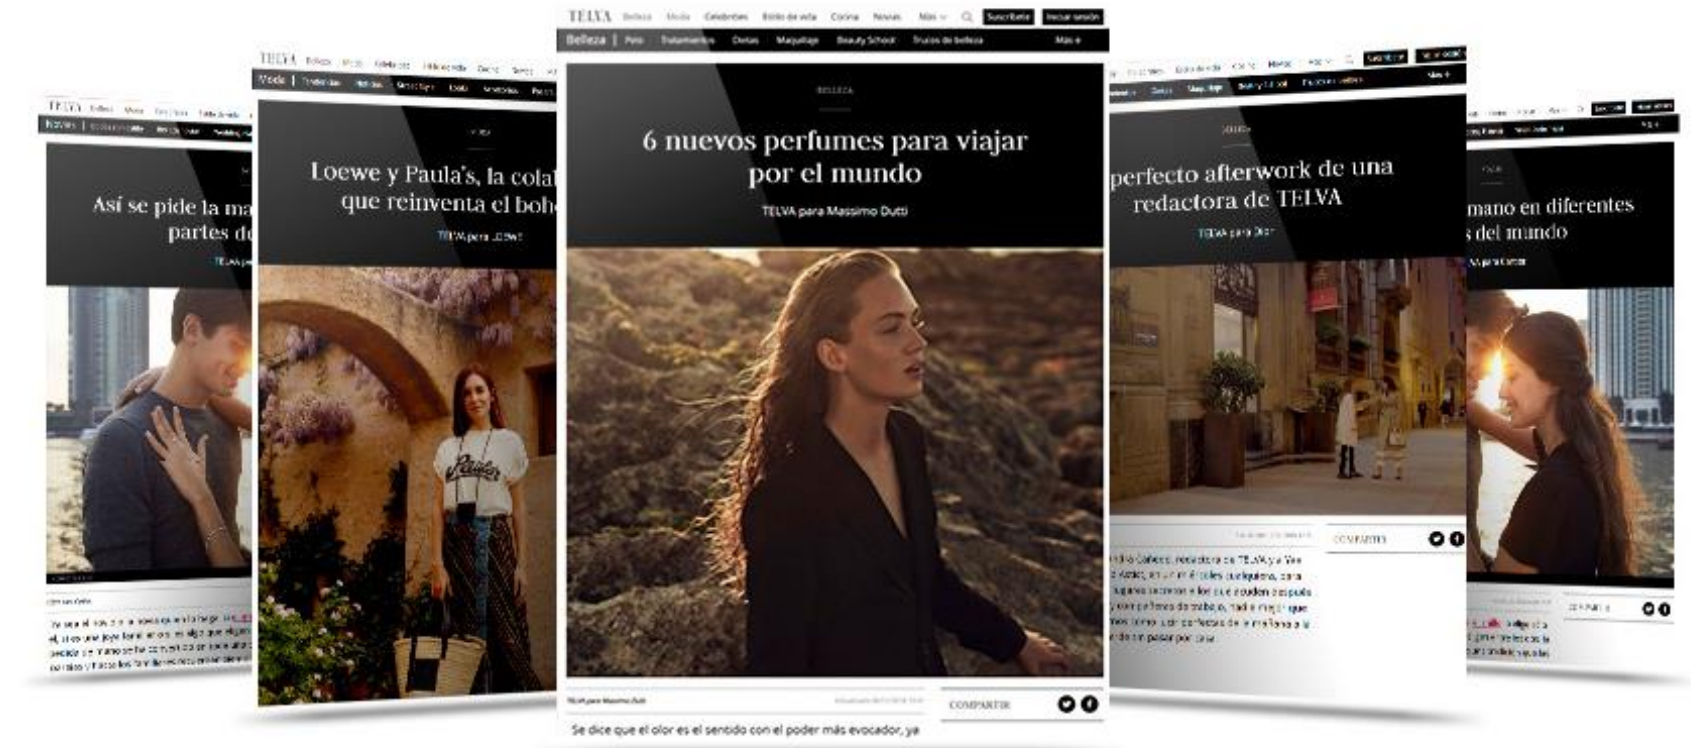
TELVA Belleza Moda Celebrities Estilo de vida Cocina Novias Más Suscríbete Iniciar sesión
Belleza | Pelo Tratamientos Dietas Maquillaje Beauty School Trucos de belleza Más

BELLEZA

6 nuevos perfumes para viajar por el mundo

TELVA para Massimo Dutti

COMPARTIR

Se dice que el olor es el sentido con el poder más evocador, ya

TELVA Belleza Moda Celebrities Estilo de vida Cocina Novias
Moda | Tendencias

Loewe y Paula's, la cola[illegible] que reinventa el boh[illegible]

TELVA para LOEWE

TELVA Belleza Moda
Novias

Así se pide la ma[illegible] partes d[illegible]

TELVA pa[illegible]

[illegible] perfecto afterwork de una redactora de TELVA

TELVA para Dior

COMPARTIR

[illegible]mano en diferentes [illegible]s del mundo

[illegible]A para Cartier

COMPARTIR